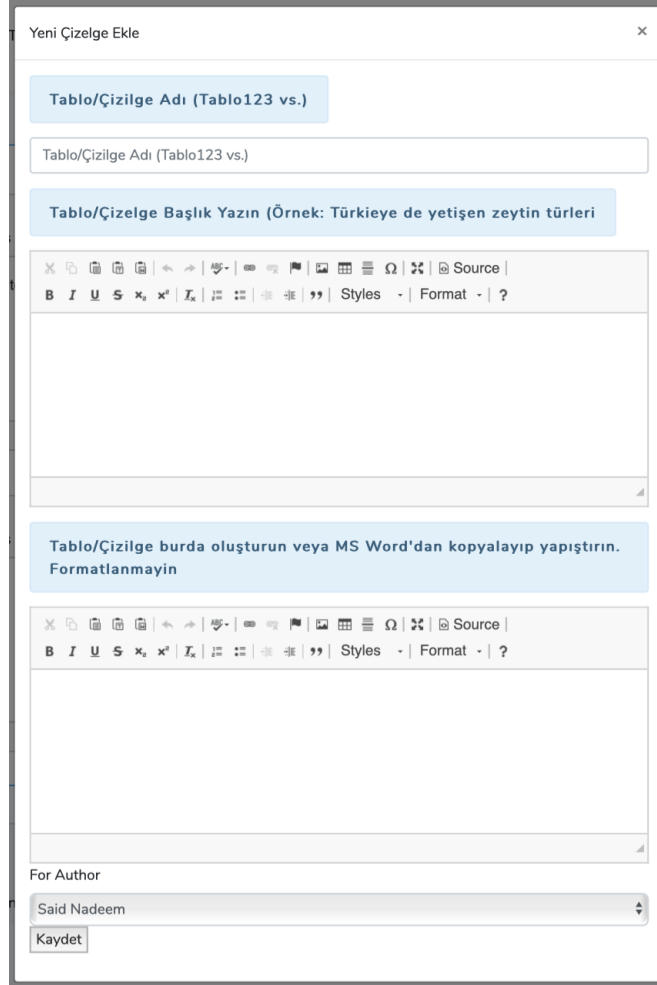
Yeni Çizelge Ekle

×

Tablo/Çizilge Adı (Tablo123 vs.)

Tablo/Çizilge Adı (Tablo123 vs.)

Tablo/Çizelge Başlık Yazın (Örnek: Türkiye de yetişen zeytin türleri

B I U S $x_2$ $x^2$ $I_x$ 99 Styles Format ? Source

Tablo/Çizilge burda oluşturun veya MS Word'dan kopyalayıp yapıştırın. Formatlanmayin

B I U S $x_2$ $x^2$ $I_x$ 99 Styles Format ? Source

For Author

Said Nadeem

Kaydet